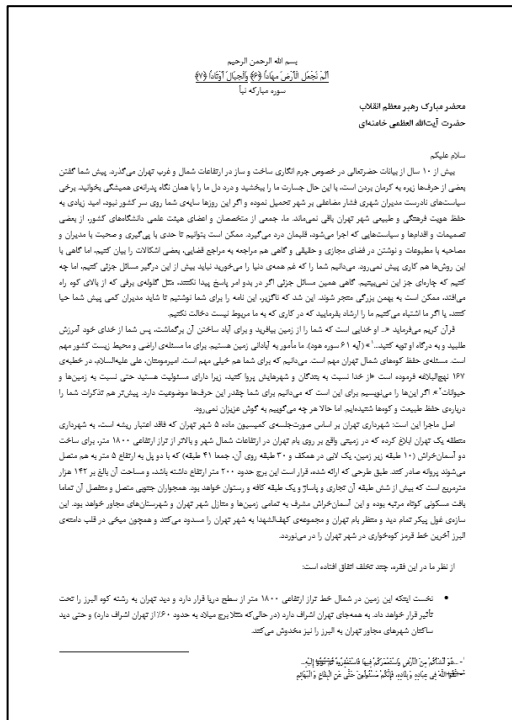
بسم الله الرحمن الرحیم
أَلَمْ نَجْعَلِ الْأَرْضَ مِهَادًا ﴿۶﴾ وَالْجِبَالَ أَوْتَادًا ﴿۷﴾
سوره مبارکه نبأ

محضر مبارک رهبر معظم انقلاب
حضرت آیت‌الله العظمی خامنه‌ای

سلام علیکم
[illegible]

قرآن کریم می‌فرماید «... او خدایی است که شما را از زمین بیافرید و برای آباد ساختن آن برگماشت، پس شما از خدای خود آمرزش طلبید و به درگاه او توبه کنید...» (آیه ۶۱ سوره هود). ما مأمور به آبادانی زمین هستیم. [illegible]

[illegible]

از نظر ما در این فقره، چند تخلف اتفاق افتاده است:

• نخست اینکه این زمین در شمال خط تراز ارتفاعی ۱۸۰۰ متر از سطح دریا قرار دارد و دید تهران به رشته کوه البرز را تحت تأثیر قرار خواهد داد. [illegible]

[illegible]